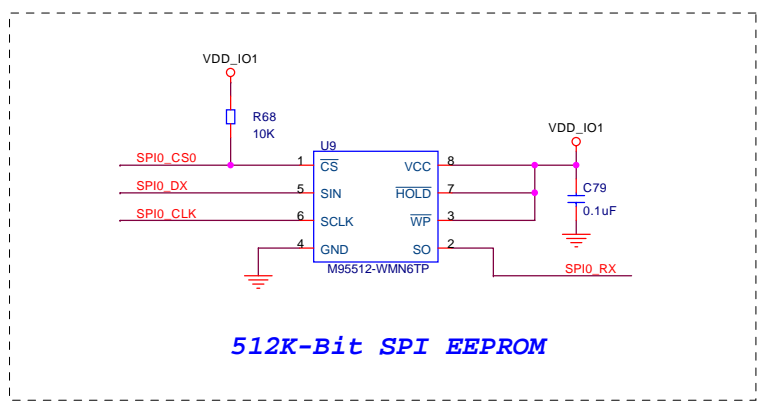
VDD_IO1

R68
10K

U9

SPI0_CS0
1
$\overline{CS}$
VCC
8

SPI0_DX
5
SIN
$\overline{HOLD}$
7

SPI0_CLK
6
SCLK
$\overline{WP}$
3

4
GND
SO
2

M95512-WMN6TP

SPI0_RX

VDD_IO1

C79
0.1uF

512K-Bit SPI EEPROM